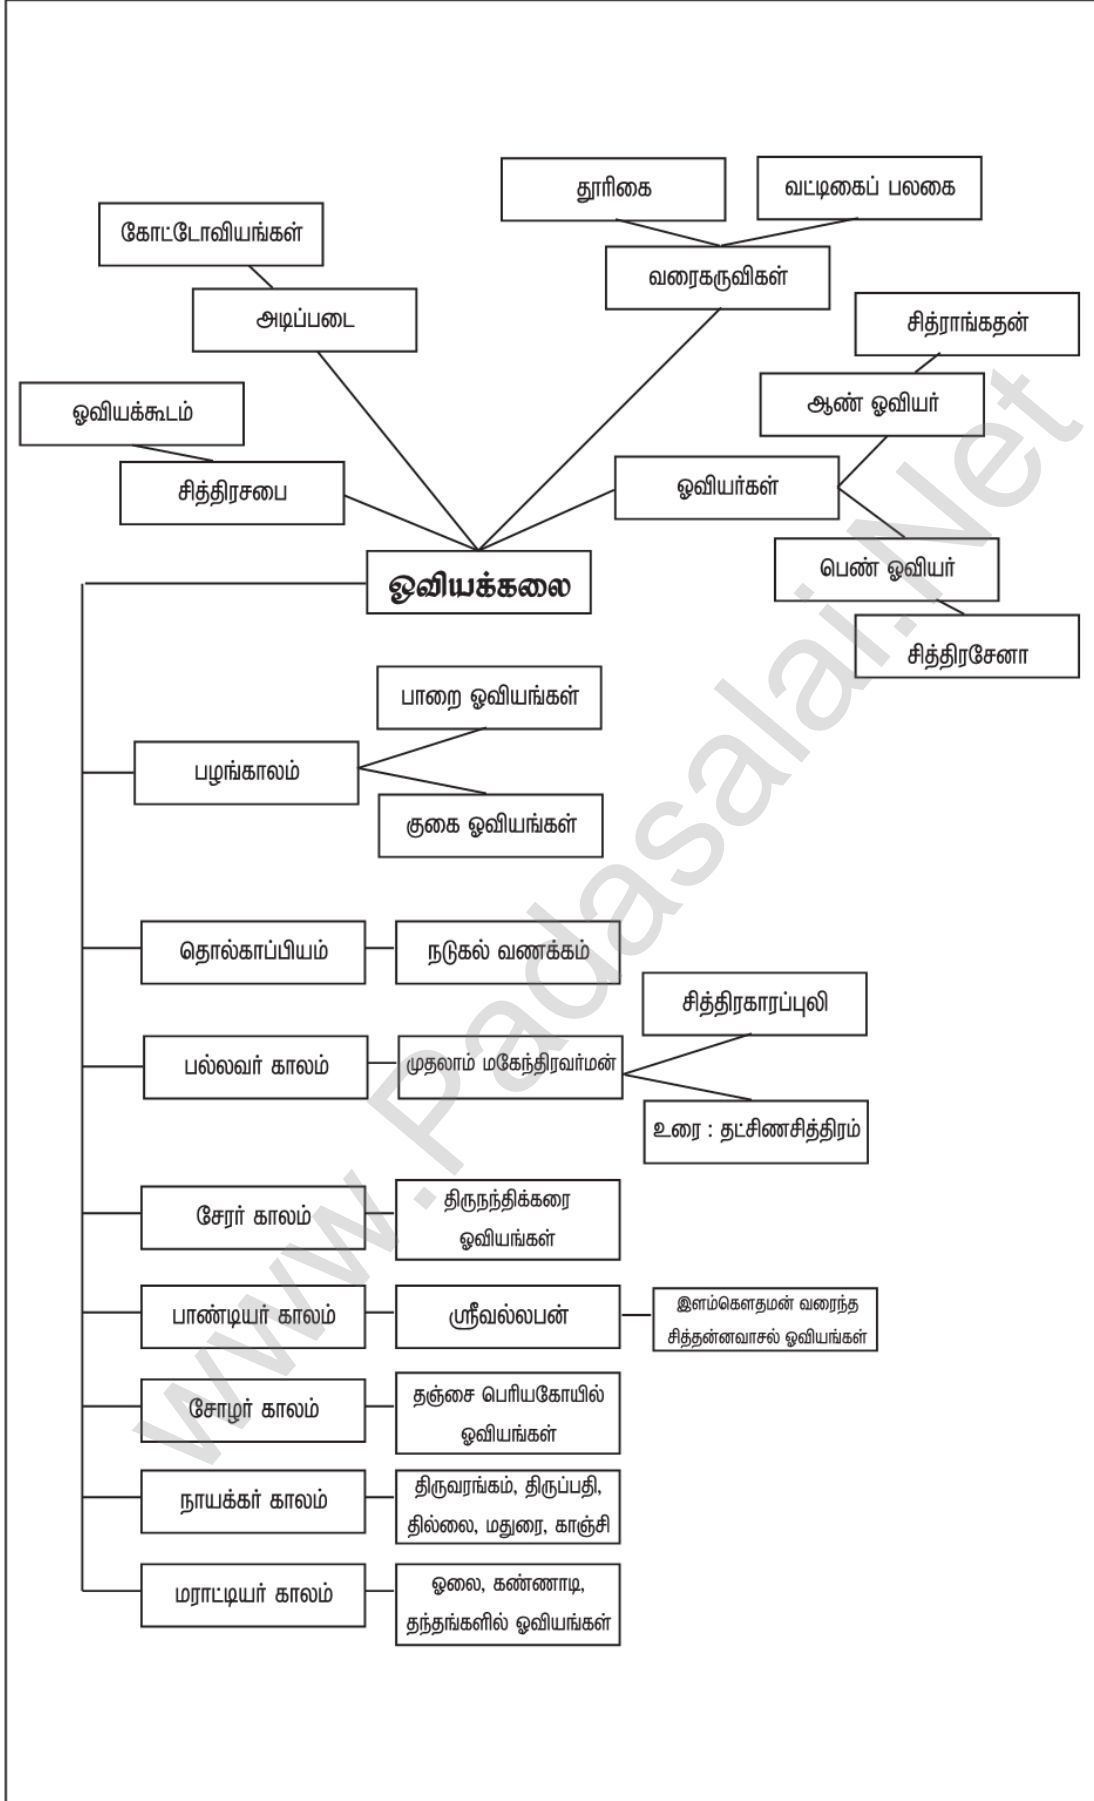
தூரிகை

வட்டிகைப் பலகை

கோட்டோவியங்கள்

வரைகருவிகள்

அடிப்படை

சித்ராங்கதன்

ஆண் ஓவியர்

ஓவியக்கூடம்

சித்திரசபை

ஓவியர்கள்

ஓவியக்கலை

பெண் ஓவியர்

சித்திரசேனா

பாறை ஓவியங்கள்

பழங்காலம்

குகை ஓவியங்கள்

தொல்காப்பியம்

நடுகல் வணக்கம்

சித்திரகாரப்புலி

பல்லவர் காலம்

முதலாம் மகேந்திரவர்மன்

உரை : தட்சிணசித்திரம்

சேரர் காலம்

திருநந்திக்கரை ஓவியங்கள்

பாண்டியர் காலம்

ஸ்ரீவல்லபன்

இளம்கௌதமன் வரைந்த சித்தன்னவாசல் ஓவியங்கள்

சோழர் காலம்

தஞ்சை பெரியகோயில் ஓவியங்கள்

நாயக்கர் காலம்

திருவரங்கம், திருப்பதி, தில்லை, மதுரை, காஞ்சி

மராட்டியர் காலம்

ஓலை, கண்ணாடி, தந்தங்களில் ஓவியங்கள்

www.Padasalai.Net